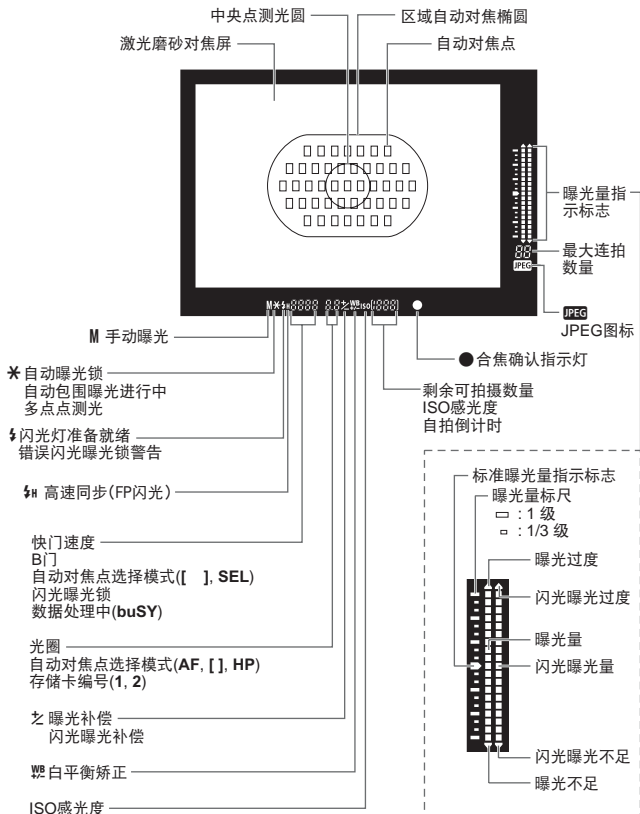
中央点测光圆
区域自动对焦椭圆
激光磨砂对焦屏
自动对焦点

曝光量指示标志
88
最大连拍数量
JPEG
JPEG
JPEG图标

M 手动曝光
✱自动曝光锁
自动包围曝光进行中
多点点测光
●合焦确认指示灯
剩余可拍摄数量
ISO感光度
自拍倒计时
⚡闪光灯准备就绪
错误闪光曝光锁警告
⚡H 高速同步(FP闪光)
快门速度
B门
自动对焦点选择模式(**[ ]**, **SEL**)
闪光曝光锁
数据处理中(**buSY**)
光圈
自动对焦点选择模式(**AF**, **[ ]**, **HP**)
存储卡编号(**1**, **2**)
曝光补偿
闪光曝光补偿
WB 白平衡矫正
ISO感光度

标准曝光量指示标志
曝光量标尺
▭ : 1 级
▫ : 1/3 级
曝光过度
闪光曝光过度
曝光量
闪光曝光量
闪光曝光不足
曝光不足